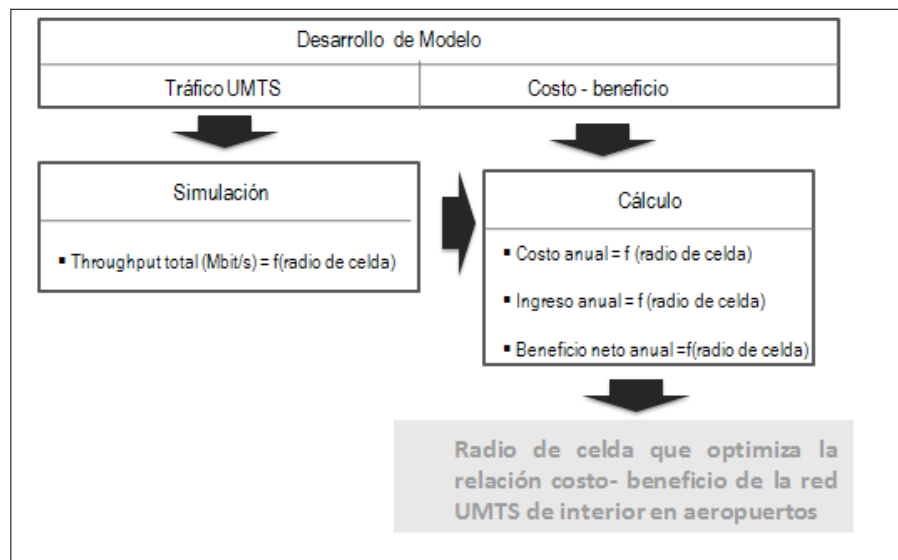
Desarrollo de Modelo

Tráfico UMTS

Costo - beneficio

Simulación

▪ Throughput total (Mbit/s) = f(radio de celda)

Cálculo

▪ Costo anual = f (radio de celda)

▪ Ingreso anual = f (radio de celda)

▪ Beneficio neto anual =f(radio de celda)

Radio de celda que optimiza la relación costo- beneficio de la red UMTS de interior en aeropuertos